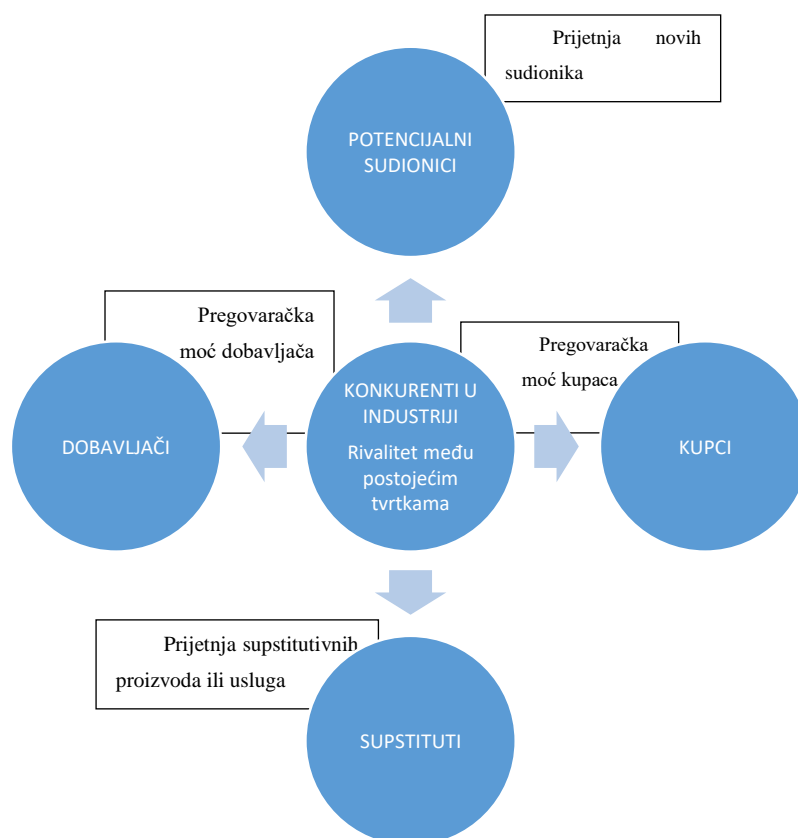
Prijetnja novih sudionika

POTENCIJALNI SUDIONICI

Pregovaračka moć dobavljača

Pregovaračka moć kupaca

DOBAVLJAČI

KONKURENTI U INDUSTRIJI
Rivalitet među postojećim tvrtkama

KUPCI

Prijetnja supstitutivnih proizvoda ili usluga

SUPSTITUTI